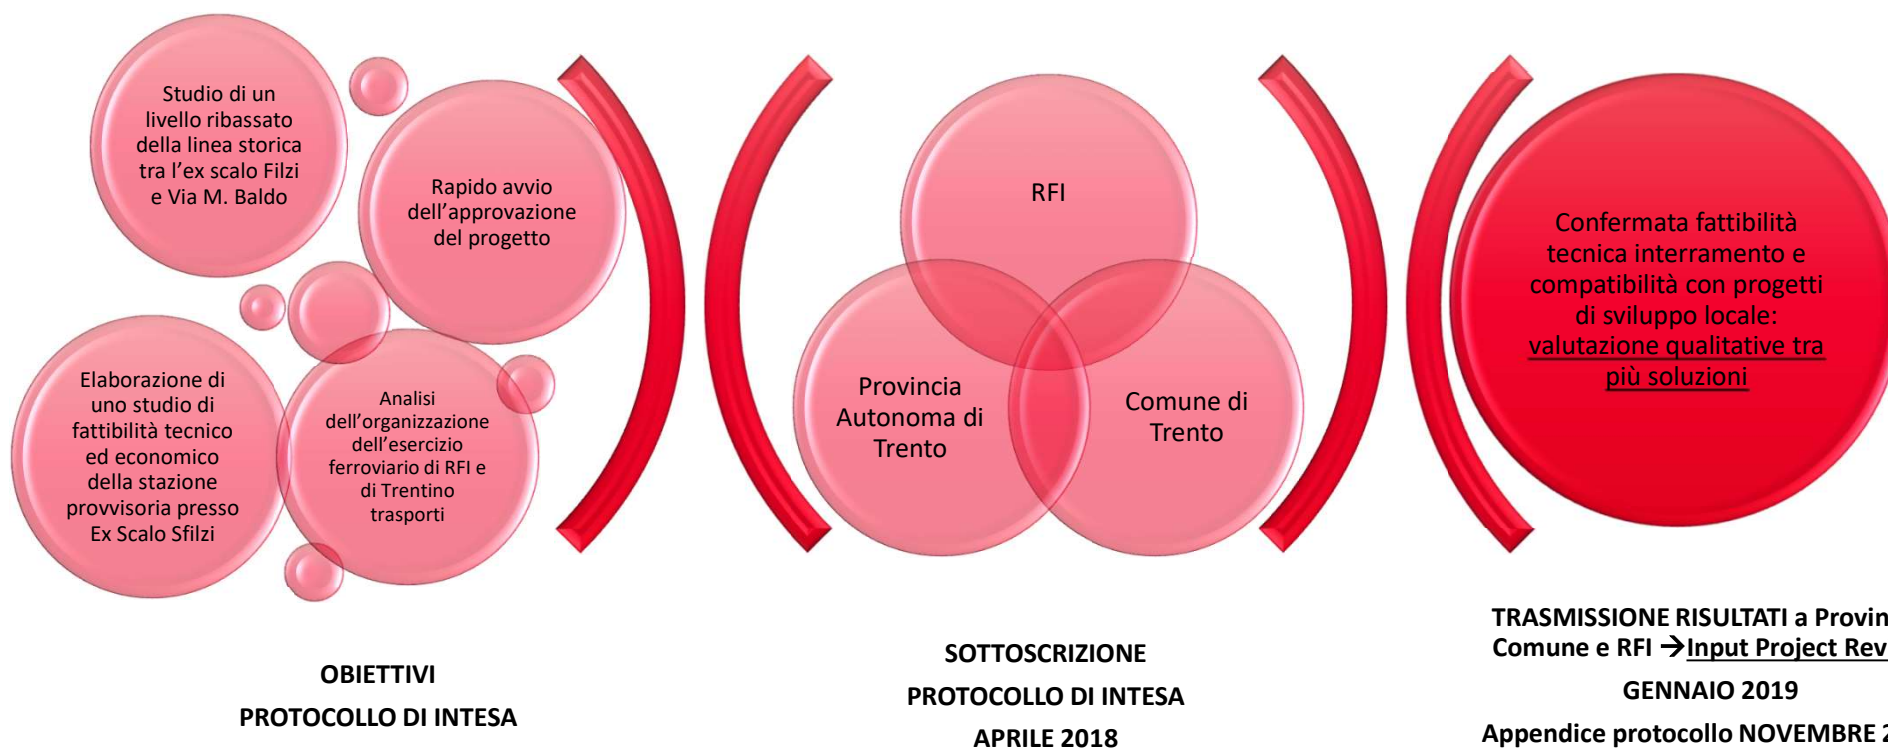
Studio di un livello ribassato della linea storica tra l'ex scalo Filzi e Via M. Baldo

Rapido avvio dell'approvazione del progetto

Elaborazione di uno studio di fattibilità tecnico ed economico della stazione provvisoria presso Ex Scalo Sfilzi

Analisi dell'organizzazione dell'esercizio ferroviario di RFI e di Trentino trasporti

OBIETTIVI
PROTOCOLLO DI INTESA

RFI

Provincia Autonoma di Trento

Comune di Trento

SOTTOSCRIZIONE
PROTOCOLLO DI INTESA
APRILE 2018

Confermata fattibilità tecnica interramento e compatibilità con progetti di sviluppo locale: valutazione qualitative tra più soluzioni

TRASMISSIONE RISULTATI a Provin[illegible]
Comune e RFI →Input Project Rev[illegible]
GENNAIO 2019
Appendice protocollo NOVEMBRE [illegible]